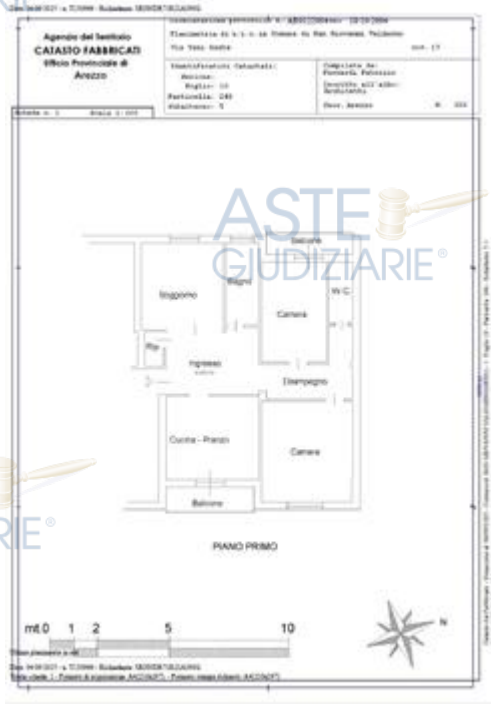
Data: 04/08/2023 - n. T13066 - Richiedente: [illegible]

Agenzia del Territorio
CATASTO FABBRICATI
Ufficio Provinciale di
Arezzo

Dichiarazione protocollo n. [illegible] del 10/10/2004
Planimetria di u.i.u. in Comune di San Giovanni Valdarno
Via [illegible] civ. 17

Identificativi Catastali:
Sezione:
Foglio: 10
Particella: 240
Subalterno: 5

Compilata da:
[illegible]
Iscritto all'albo:
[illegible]
Prov. Arezzo N. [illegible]

Scheda n. 1 Scala 1:200

ASTE
GIUDIZIARIE®

Balcone
Bagno
W.C.
Soggiorno
Camera
Rip.
Ingresso
Disimpegno
Cucina - Pranzo
Camera
Balcone

PIANO PRIMO

mt.0 1 2 5 10

N

Ultima planimetria in atti

Data: 04/08/2023 - n. T13066 - Richiedente: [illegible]
Totale schede: 1 - Formato di acquisizione: A4(210x297) - Formato stampa richiesto: A4(210x297)

IE®